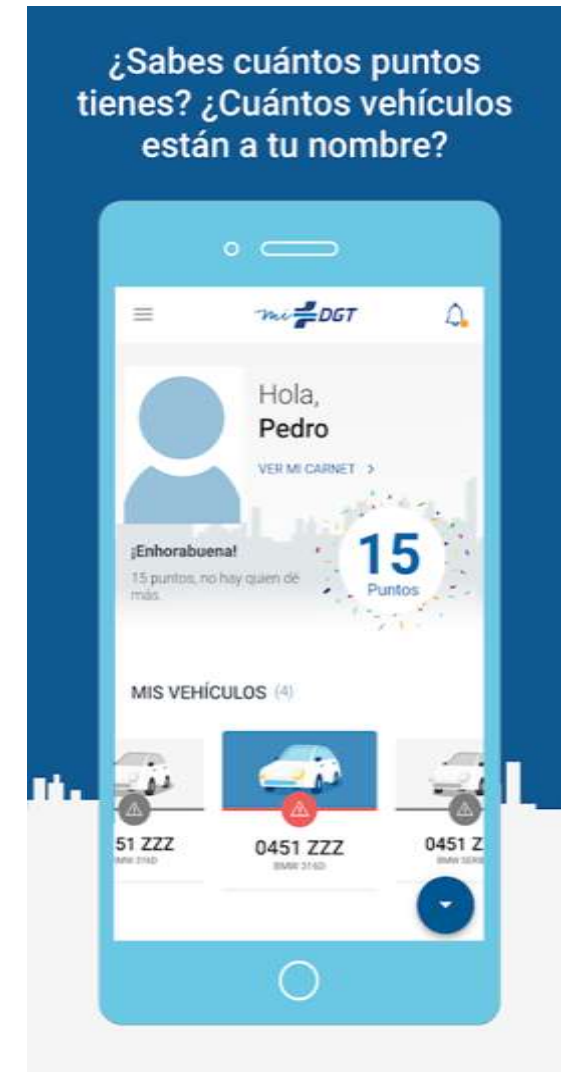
¿Sabes cuántos puntos tienes? ¿Cuántos vehículos están a tu nombre?

mi DGT

Hola,
Pedro

VER MI CARNET >

¡Enhorabuena!
15 puntos, no hay quien dé más.

15
Puntos

MIS VEHÍCULOS (4)

51 ZZZ
BMW 316D

0451 ZZZ
BMW 316D

0451 Z
BMW SERI